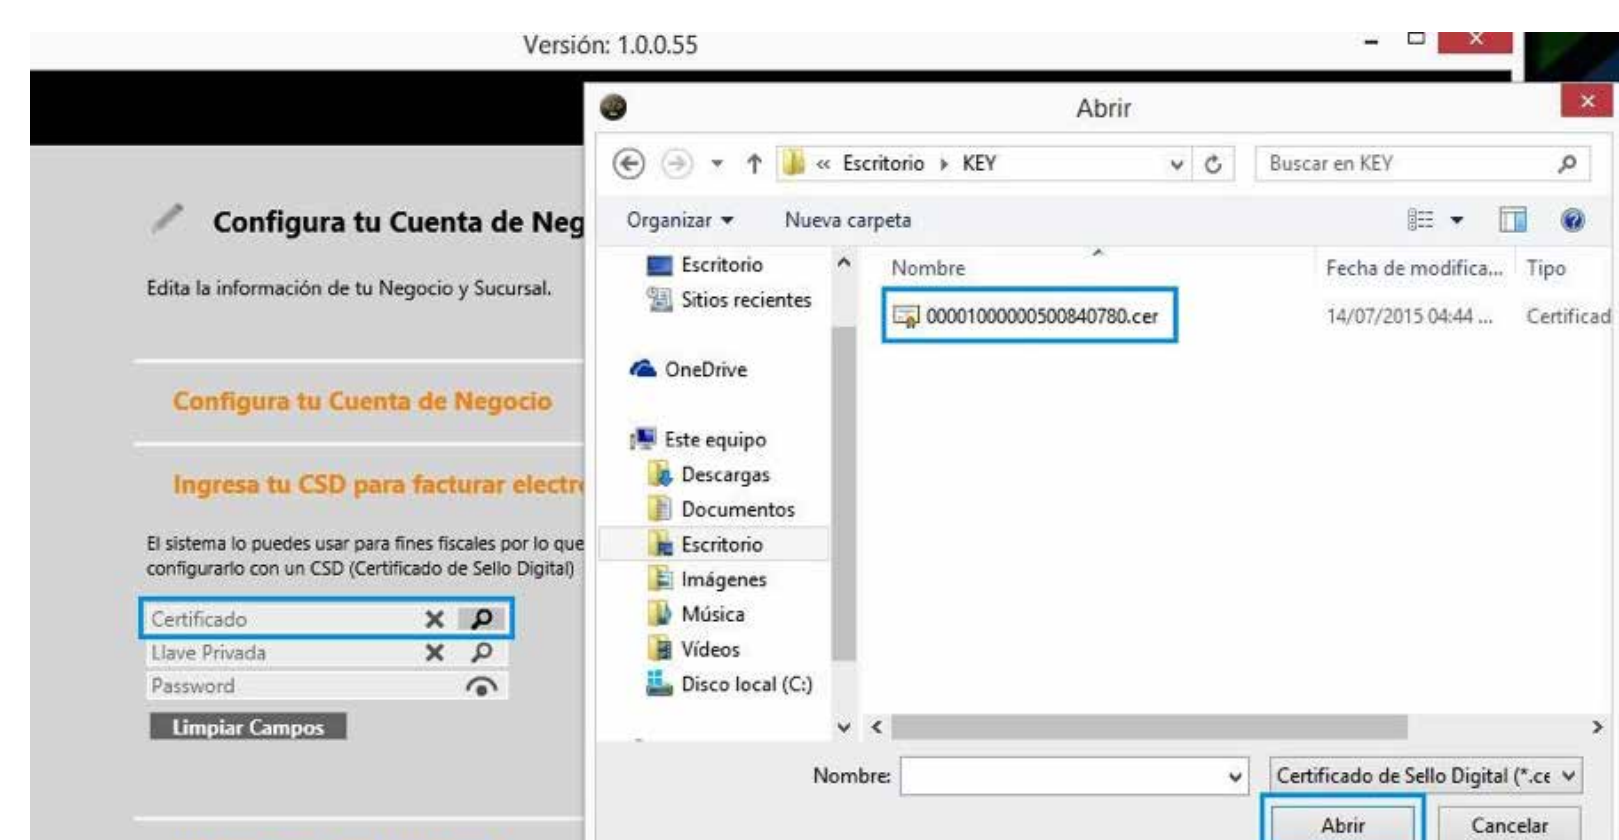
Versión: 1.0.0.55

Configura tu Cuenta de Neg

Edita la información de tu Negocio y Sucursal.

Configura tu Cuenta de Negocio

Ingresa tu CSD para facturar electr

El sistema lo puedes usar para fines fiscales por lo que configurarlo con un CSD (Certificado de Sello Digital)

Certificado

Llave Privada

Password

Limpiar Campos

Abrir

« Escritorio ▸ KEY

Buscar en KEY

Organizar ▾

Nueva carpeta

Escritorio
Sitios recientes
OneDrive
Este equipo
Descargas
Documentos
Escritorio
Imágenes
Música
Vídeos
Disco local (C:)

| Nombre | Fecha de modifica... | Tipo |
|---|---|---|
| 00001000000500840780.cer | 14/07/2015 04:44 ... | Certificad |

Nombre:

Certificado de Sello Digital (*.ce

Abrir

Cancelar